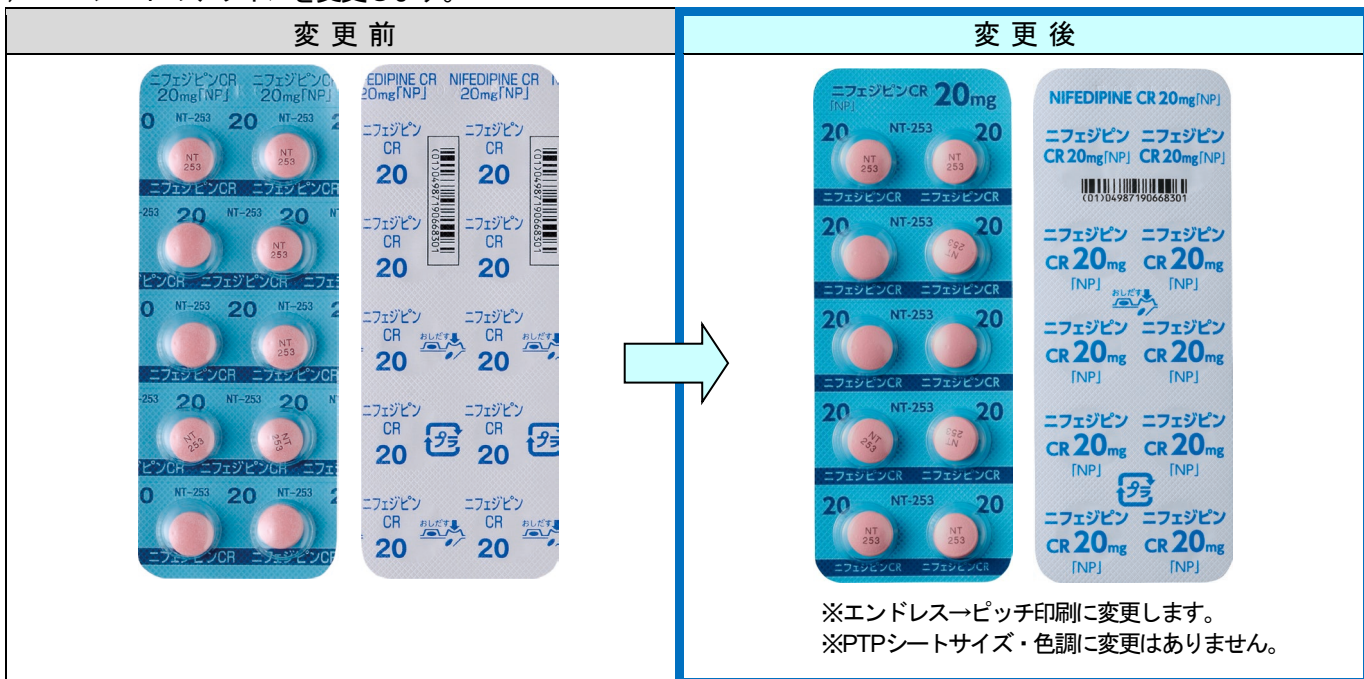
| 変 更 前 | 変 更 後 |
|---|---|
| ニフェジピンCR 20mg「NP」 ニフェジピンCR 20mg「NP」 NT-253 20 NT 253 ニフェジピンCR NIFEDIPINE CR 20mg「NP」 NIFEDIPINE CR 20mg「NP」 ニフェジピン CR 20 (01)04987190668301 おしだす プラ | ニフェジピンCR 20mg「NP」 20 NT-253 NT 253 ニフェジピンCR NIFEDIPINE CR 20mg「NP」 ニフェジピン CR 20mg「NP」 ニフェジピン CR 20mg「NP」 (01)04987190668301 ニフェジピン CR 20mg 「NP」 おしだす プラ ※エンドレス→ピッチ印刷に変更します。 ※PTPシートサイズ・色調に変更はありません。 |